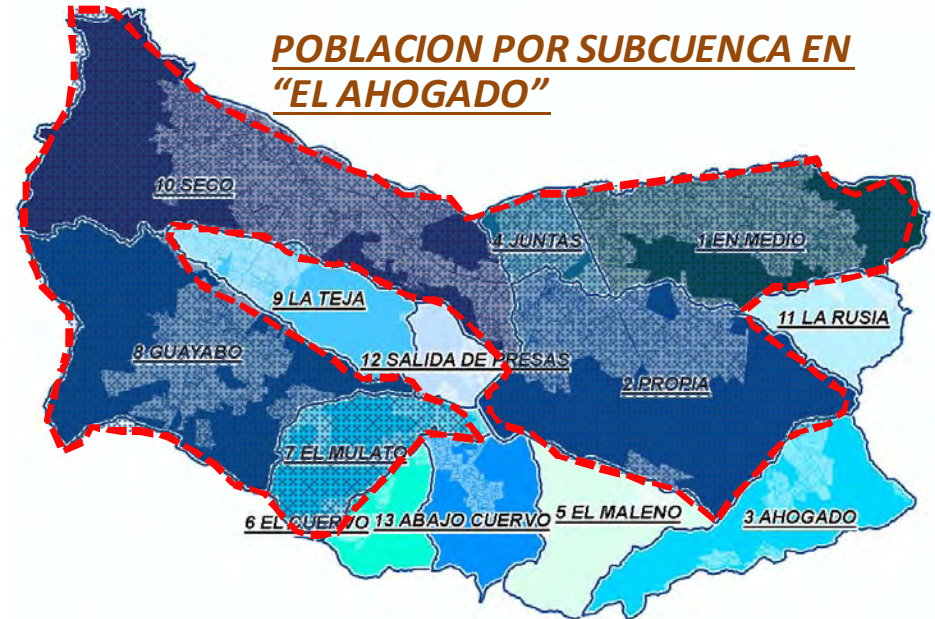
POBLACION POR SUBCUENCA EN "EL AHOGADO"

10 SECO

4 JUNTAS

1 EN MEDIO

9 LA TEJA

11 LA RUSIA

8 GUAYABO

12 SALIDA DE PRESAS

2 PROPIA

7 EL MULATO

6 EL CUERVO

13 ABAJO CUERVO

5 EL MALENO

3 AHOGADO